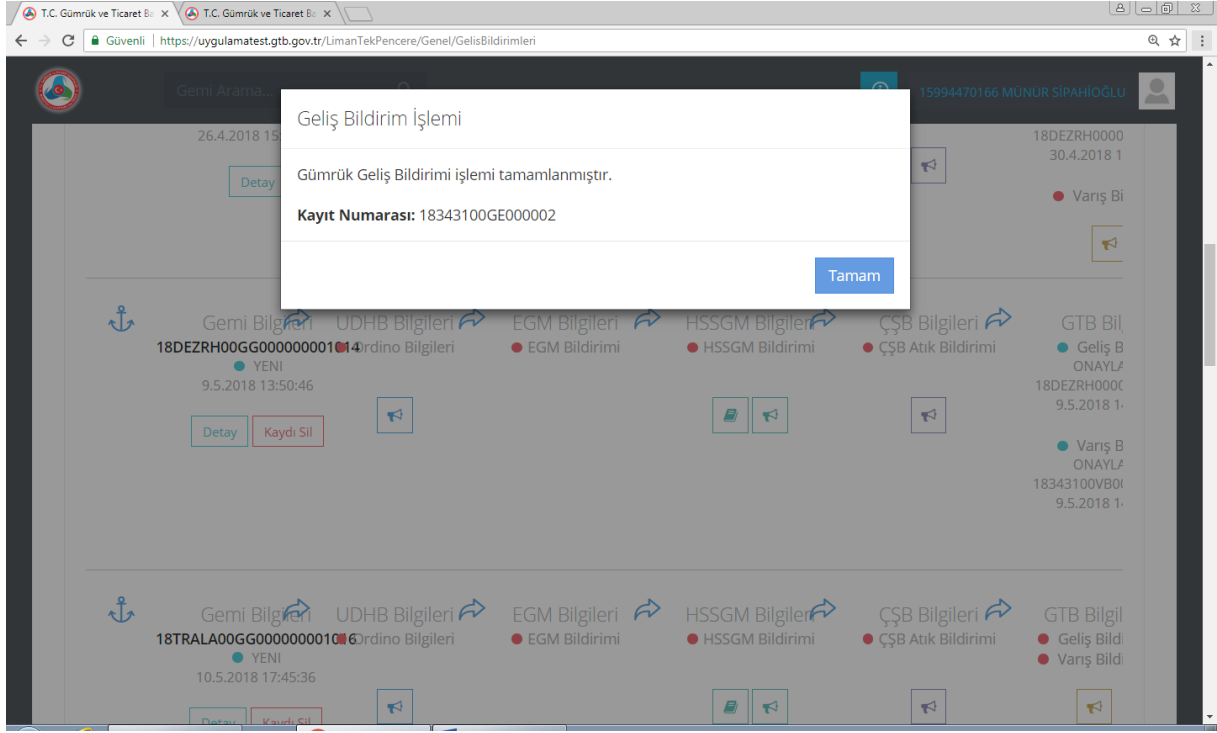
T.C. Gümrük ve Ticaret Ba ×
T.C. Gümrük ve Ticaret Ba ×

Güvenli | https://uygulamatest.gtb.gov.tr/LimanTekPencere/Genel/GelisBildirimleri

Gemi Arama...

15994470166 MÜNUR SİPAHİOĞLU

26.4.2018 15

Detay

18DEZRH0000
30.4.2018 1

Varış Bi

Geliş Bildirim İşlemi

Gümrük Geliş Bildirimi işlemi tamamlanmıştır.

**Kayıt Numarası:** 18343100GE000002

Tamam

Gemi Bilgileri
18DEZRH00GG0000000001014
YENİ
9.5.2018 13:50:46

Detay
Kaydı Sil

UDHB Bilgileri
Ordino Bilgileri

EGM Bilgileri
EGM Bildirimi

HSSGM Bilgileri
HSSGM Bildirimi

ÇŞB Bilgileri
ÇŞB Atık Bildirimi

GTB Bil
Geliş B
ONAYLA
18DEZRH000C
9.5.2018 1

Varış B
ONAYLA
18343100VB0
9.5.2018 1

Gemi Bilgileri
18TRALA00GG0000000001016
YENİ
10.5.2018 17:45:36

Detay
Kaydı Sil

UDHB Bilgileri
Ordino Bilgileri

EGM Bilgileri
EGM Bildirimi

HSSGM Bilgileri
HSSGM Bildirimi

ÇŞB Bilgileri
ÇŞB Atık Bildirimi

GTB Bilgi
Geliş Bildi
Varış Bildi